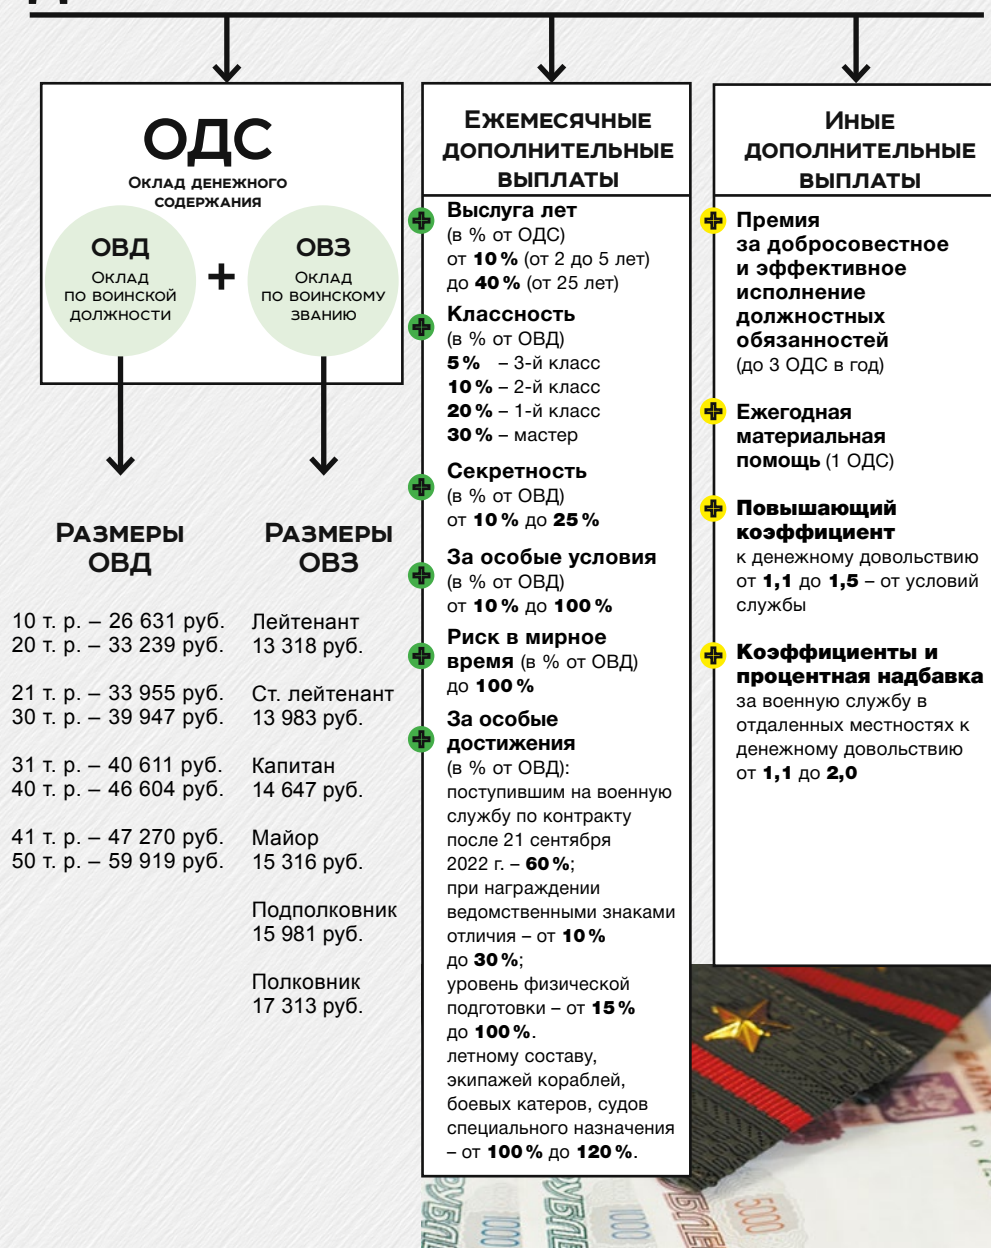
ОДС
Оклад денежного содержания

ОВД
Оклад по воинской должности

+

ОВЗ
Оклад по воинскому званию

Размеры ОВД

10 т. р. – 26 631 руб.
20 т. р. – 33 239 руб.

21 т. р. – 33 955 руб.
30 т. р. – 39 947 руб.

31 т. р. – 40 611 руб.
40 т. р. – 46 604 руб.

41 т. р. – 47 270 руб.
50 т. р. – 59 919 руб.

Размеры ОВЗ

Лейтенант
13 318 руб.

Ст. лейтенант
13 983 руб.

Капитан
14 647 руб.

Майор
15 316 руб.

Подполковник
15 981 руб.

Полковник
17 313 руб.

Ежемесячные дополнительные выплаты

Выслуга лет
(в % от ОДС)
от **10 %** (от 2 до 5 лет)
до **40 %** (от 25 лет)

Классность
(в % от ОВД)
**5 %** – 3-й класс
**10 %** – 2-й класс
**20 %** – 1-й класс
**30 %** – мастер

Секретность
(в % от ОВД)
от **10 %** до **25 %**

За особые условия
(в % от ОВД)
от **10 %** до **100 %**

Риск в мирное время (в % от ОВД)
до **100 %**

За особые достижения
(в % от ОВД):
поступившим на военную службу по контракту после 21 сентября 2022 г. – **60 %**;
при награждении ведомственными знаками отличия – от **10 %** до **30 %**;
уровень физической подготовки – от **15 %** до **100 %**.
летному составу, экипажей кораблей, боевых катеров, судов специального назначения – от **100 %** до **120 %**.

Иные дополнительные выплаты

Премия за добросовестное и эффективное исполнение должностных обязанностей
(до 3 ОДС в год)

Ежегодная материальная помощь (1 ОДС)

Повышающий коэффициент
к денежному довольствию от **1,1** до **1,5** – от условий службы

Коэффициенты и процентная надбавка
за военную службу в отдаленных местностях к денежному довольствию от **1,1** до **2,0**

5000